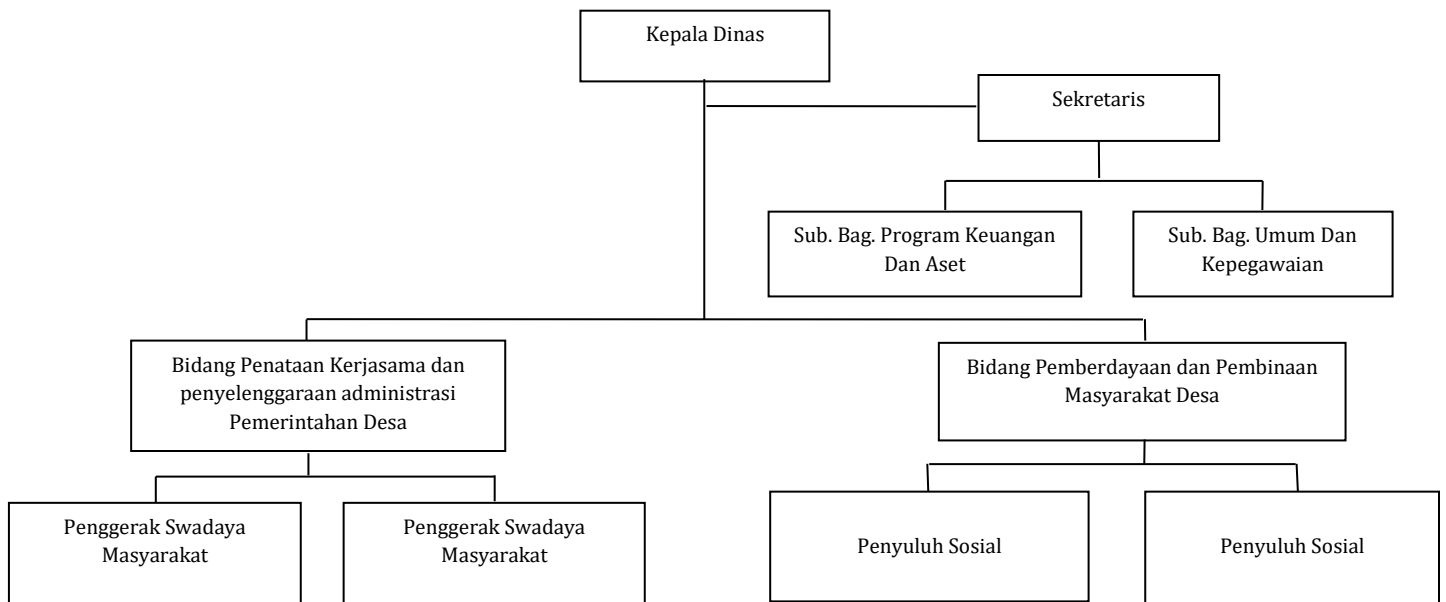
Kepala Dinas

Sekretaris

Sub. Bag. Program Keuangan Dan Aset

Sub. Bag. Umum Dan Kepegawaian

Bidang Penataan Kerjasama dan penyelenggaraan administrasi Pemerintahan Desa

Bidang Pemberdayaan dan Pembinaan Masyarakat Desa

Penggerak Swadaya Masyarakat

Penggerak Swadaya Masyarakat

Penyuluh Sosial

Penyuluh Sosial